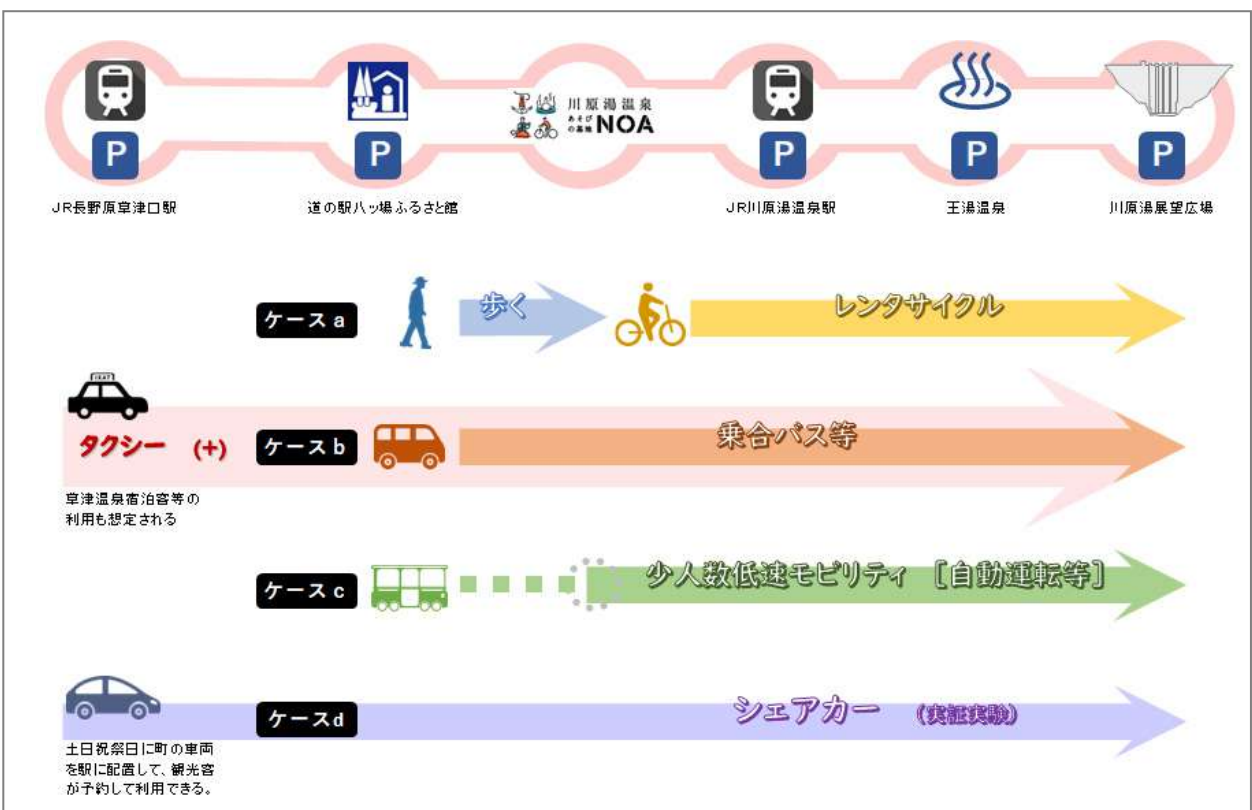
P
P
川原湯温泉
あそびの基地 NOA
P
P
P

JR長野原草津口駅

道の駅八ッ場ふるさと館

JR川原湯温泉駅

王湯温泉

川原湯展望広場

ケース a

歩く

レンタサイクル

TAXI

タクシー (+)

ケース b

乗合バス等

草津温泉宿泊客等の利用も想定される

ケース c

少人数低速モビリティ [自動運転等]

ケースd

シェアカー (実証実験)

土日祝祭日に町の車両を駅に配置して、観光客が予約して利用できる。